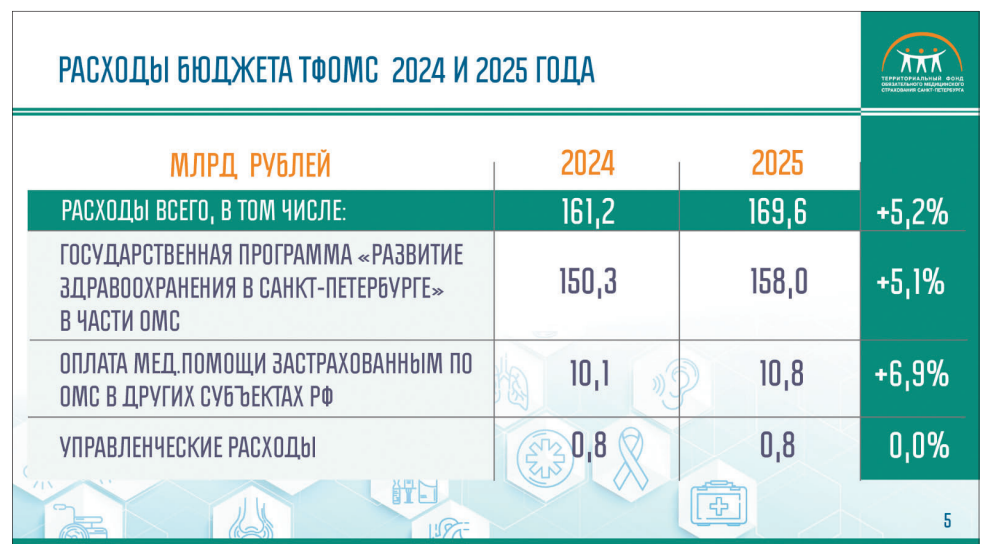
РАСХОДЫ БЮДЖЕТА ТФОМС 2024 И 2025 ГОДА

ТЕРРИТОРИАЛЬНЫЙ ФОНД ОБЯЗАТЕЛЬНОГО МЕДИЦИНСКОГО СТРАХОВАНИЯ САНКТ-ПЕТЕРБУРГА

| МЛРД. РУБЛЕЙ | 2024 | 2025 | |
|---|---|---|---|
| РАСХОДЫ ВСЕГО, В ТОМ ЧИСЛЕ: | 161,2 | 169,6 | +5,2% |
| ГОСУДАРСТВЕННАЯ ПРОГРАММА «РАЗВИТИЕ ЗДРАВООХРАНЕНИЯ В САНКТ-ПЕТЕРБУРГЕ» В ЧАСТИ ОМС | 150,3 | 158,0 | +5,1% |
| ОПЛАТА МЕД.ПОМОЩИ ЗАСТРАХОВАННЫМ ПО ОМС В ДРУГИХ СУБЪЕКТАХ РФ | 10,1 | 10,8 | +6,9% |
| УПРАВЛЕНЧЕСКИЕ РАСХОДЫ | 0,8 | 0,8 | 0,0% |

5